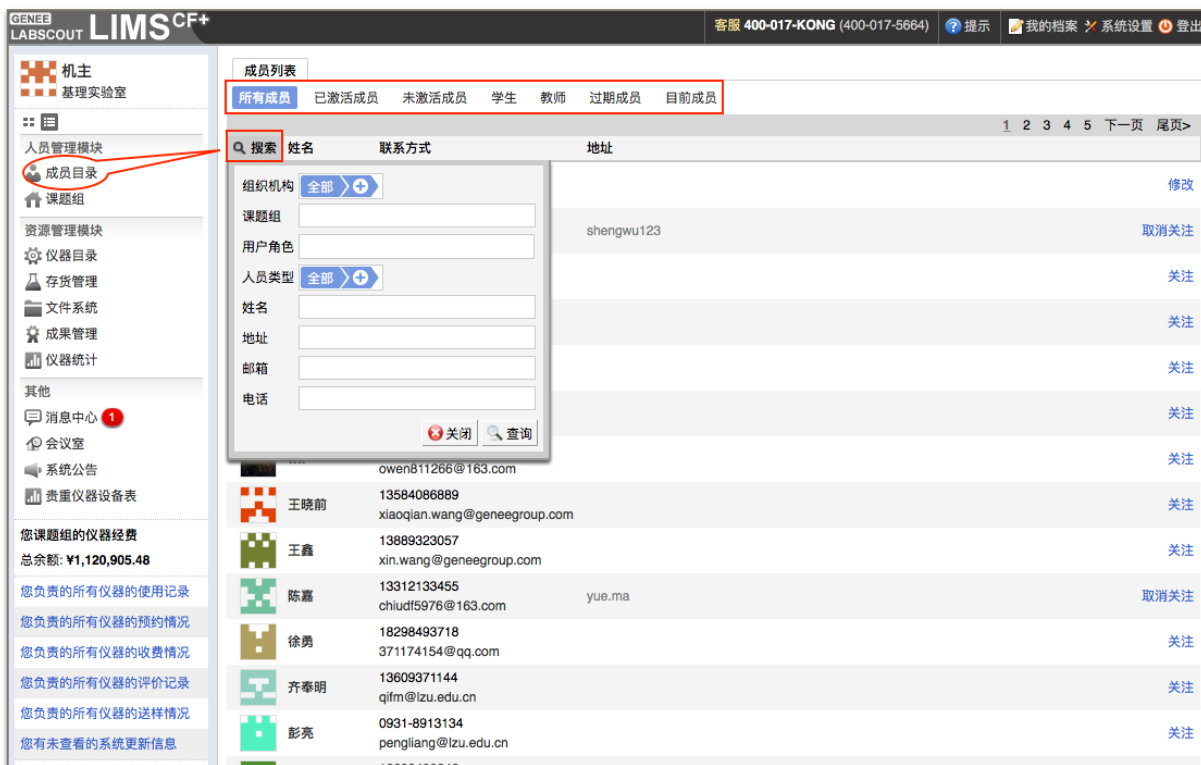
GENEE LABSCOUT LIMS CF+

客服 400-017-KONG (400-017-5664) 提示 我的档案 系统设置 登出

机主
基理实验室

人员管理模块
成员目录
课题组
资源管理模块
仪器目录
存货管理
文件系统
成果管理
仪器统计
其他
消息中心 1
会议室
系统公告
贵重仪器设备表

您课题组的仪器经费
总余额: ¥1,120,905.48

您负责的所有仪器的使用记录
您负责的所有仪器的预约情况
您负责的所有仪器的收费情况
您负责的所有仪器的评价记录
您负责的所有仪器的送样情况
您有未查看的系统更新信息

成员列表

所有成员 已激活成员 未激活成员 学生 教师 过期成员 目前成员

1 2 3 4 5 下一页 尾页>

搜索 姓名 联系方式 地址

组织机构 全部
课题组
用户角色
人员类型 全部
姓名
地址
邮箱
电话
关闭 查询

| 姓名 | 联系方式 | 地址 | |
|---|---|---|---|
| | | | 修改 |
| | | shengwu123 | 取消关注 |
| | | | 关注 |
| | | | 关注 |
| | | | 关注 |
| | | | 关注 |
| | owen811266@163.com | | 关注 |
| 王晓前 | 13584086889 xiaoqian.wang@geneegroup.com | | 关注 |
| 王鑫 | 13889323057 xin.wang@geneegroup.com | | 关注 |
| 陈嘉 | 13312133455 chiudf5976@163.com | yue.ma | 取消关注 |
| 徐勇 | 18298493718 371174154@qq.com | | 关注 |
| 齐泰明 | 13609371144 qifm@lzu.edu.cn | | 关注 |
| 彭亮 | 0931-8913134 pengliang@lzu.edu.cn | | 关注 |